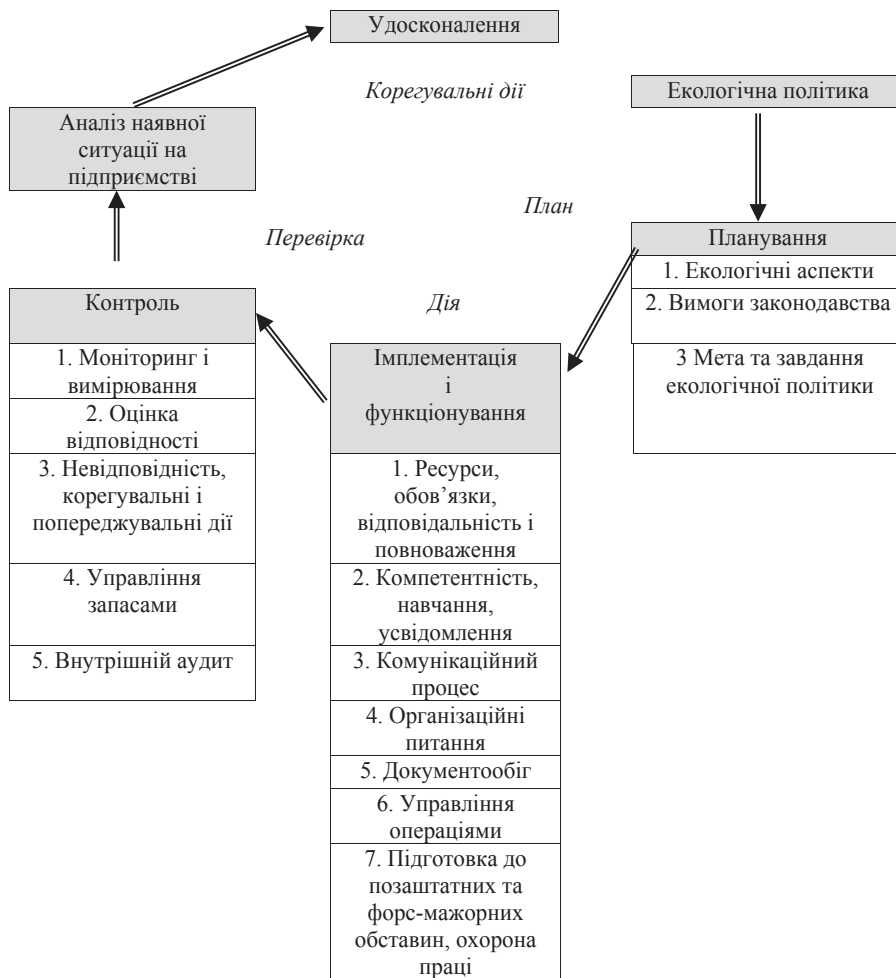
Удосконалення

Корегувальні дії

Екологічна політика

Аналіз наявної ситуації на підприємстві

План

Перевірка

Планування
1. Екологічні аспекти
2. Вимоги законодавства
3 Мета та завдання екологічної політики

Контроль

Дія

1. Моніторинг і вимірювання
2. Оцінка відповідності
3. Невідповідність, корегувальні і попереджувальні дії
4. Управління запасами
5. Внутрішній аудит

Імплементація і функціонування
1. Ресурси, обов'язки, відповідальність і повноваження
2. Компетентність, навчання, усвідомлення
3. Комунікаційний процес
4. Організаційні питання
5. Документообіг
6. Управління операціями
7. Підготовка до позаштатних та форс-мажорних обставин, охорона праці